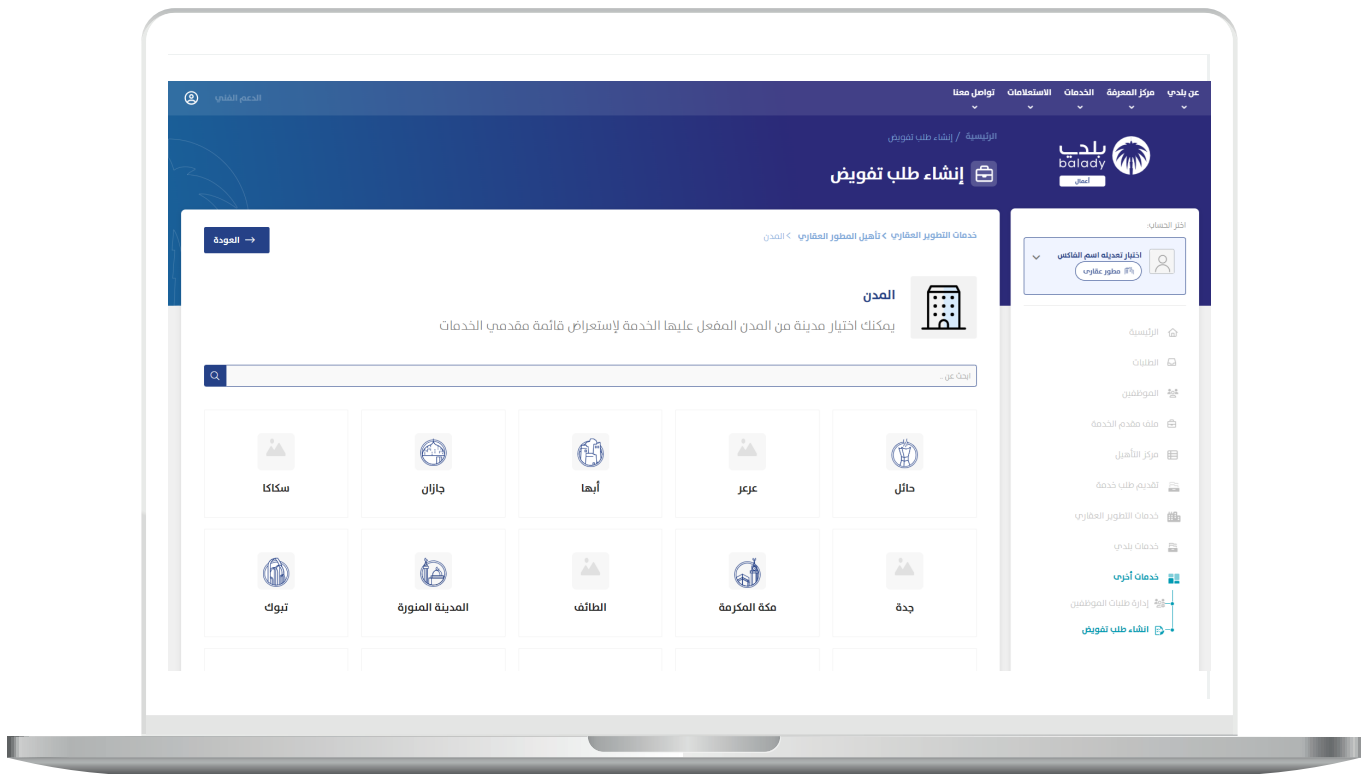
عن بلدي
مركز المعرفة
الخدمات
الاستعلامات
تواصل معنا
الدعم الفني

الرئيسية / إنشاء طلب تفويض
إنشاء طلب تفويض

بلدي balady أعمال

اختر الحساب:
اختبار تعديله اسم الفاكس
مطور عقاري

الرئيسية
الطلبات
الموظفين
ملف مقدم الخدمة
مركز التأهيل
تقديم طلب خدمة
خدمات التطوير العقاري
خدمات بلدي
خدمات أخرى
إدارة طلبات الموظفين
انشاء طلب تفويض

خدمات التطوير العقاري > تأهيل المطور العقاري > المدن
العودة

المدن
يمكنك اختيار مدينة من المدن المفعل عليها الخدمة لإستعراض قائمة مقدمي الخدمات

ابحث عن ..

حائل
عرعر
أبها
جازان
سكاكا
جدة
مكة المكرمة
الطائف
المدينة المنورة
تبوك